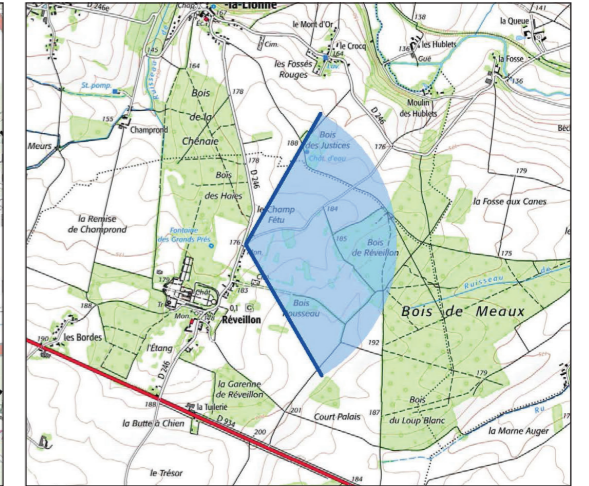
D 246
la Lionne
le Mont d'Or
138
la Queue
141
Cim.
le Crocq
136
les Hublets
la Fosse
Gué
les Fossés Rouges
Étang
St. pomp.
164
178
136
155
Moulin des Hublets
Champrond
Bois de la Chênaie
D 236
Béc
Meurs
188
Bois des Justices
Chât. d'eau
176
178
179
Bois des Haies
la Fosse aux Canes
la Remise de Champrond
le Champ Fétu
184
185
Bois de Réveillon
175
Fontaine des Grands Prés
176
Ruisseau
188
Chât.
183
Bois Rousseau
Bois de Meaux
Mon.
Réveillon
les Bordes
190
l'Étang
D 236
192
179
la Garenne de Réveillon
188
la Tuilerie
la Butte à Chien
D 934
200
201
Court Palais
187
Bois du Loup Blanc
la Morne Auger
le Trésor